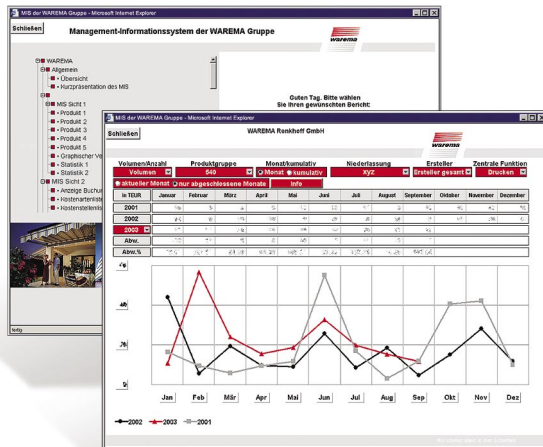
MIS der WAREMA Gruppe - Microsoft Internet Explorer

Schließen

Management-Informationssystem der WAREMA Gruppe

warema

WAREMA
Allgemein
• Übersicht
• Kurzpräsentation des MIS
MIS Sicht 1
• Produkt 1
• Produkt 2
• Produkt 3
• Produkt 4
• Produkt 5
• Graphischer Ve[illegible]
• Statistik 1
• Statistik 2
MIS Sicht 2
• Anzeige Buchu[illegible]
• Kostenartenliste
• Kostenstellenlis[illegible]

Guten Tag. Bitte wählen Sie Ihren gewünschten Bericht:

fertig

MIS der WAREMA Gruppe - Microsoft Internet Explorer

Schließen

WAREMA Renkhoff GmbH

warema

Volumen/Anzahl | Produktgruppe | Monat/kumulativ | Niederlassung | Ersteller | Zentrale Funktion
Volumen | 540 | Monat kumulativ | XYZ | Ersteller gesamt | Drucken

aktueller Monat | nur abgeschlossene Monate | Info

| in TEUR | Januar | Februar | März | April | Mai | Juni | Juli | August | September | Oktober | November | December |
|---|---|---|---|---|---|---|---|---|---|---|---|---|
| 2001 | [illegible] | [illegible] | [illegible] | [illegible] | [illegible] | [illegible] | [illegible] | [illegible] | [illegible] | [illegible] | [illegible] | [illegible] |
| 2002 | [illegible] | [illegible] | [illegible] | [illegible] | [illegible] | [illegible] | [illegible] | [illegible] | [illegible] | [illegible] | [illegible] | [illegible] |
| 2003 | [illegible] | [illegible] | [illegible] | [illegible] | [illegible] | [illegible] | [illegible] | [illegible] | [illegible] | | | |
| Abw. | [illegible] | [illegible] | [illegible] | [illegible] | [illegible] | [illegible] | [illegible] | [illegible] | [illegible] | | | |
| Abw.% | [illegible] | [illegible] | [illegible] | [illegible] | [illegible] | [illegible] | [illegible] | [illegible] | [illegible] | | | |

Jan Feb Mär Apr Mai Jun Jul Aug Sep Okt Nov Dez

2002 2003 2001